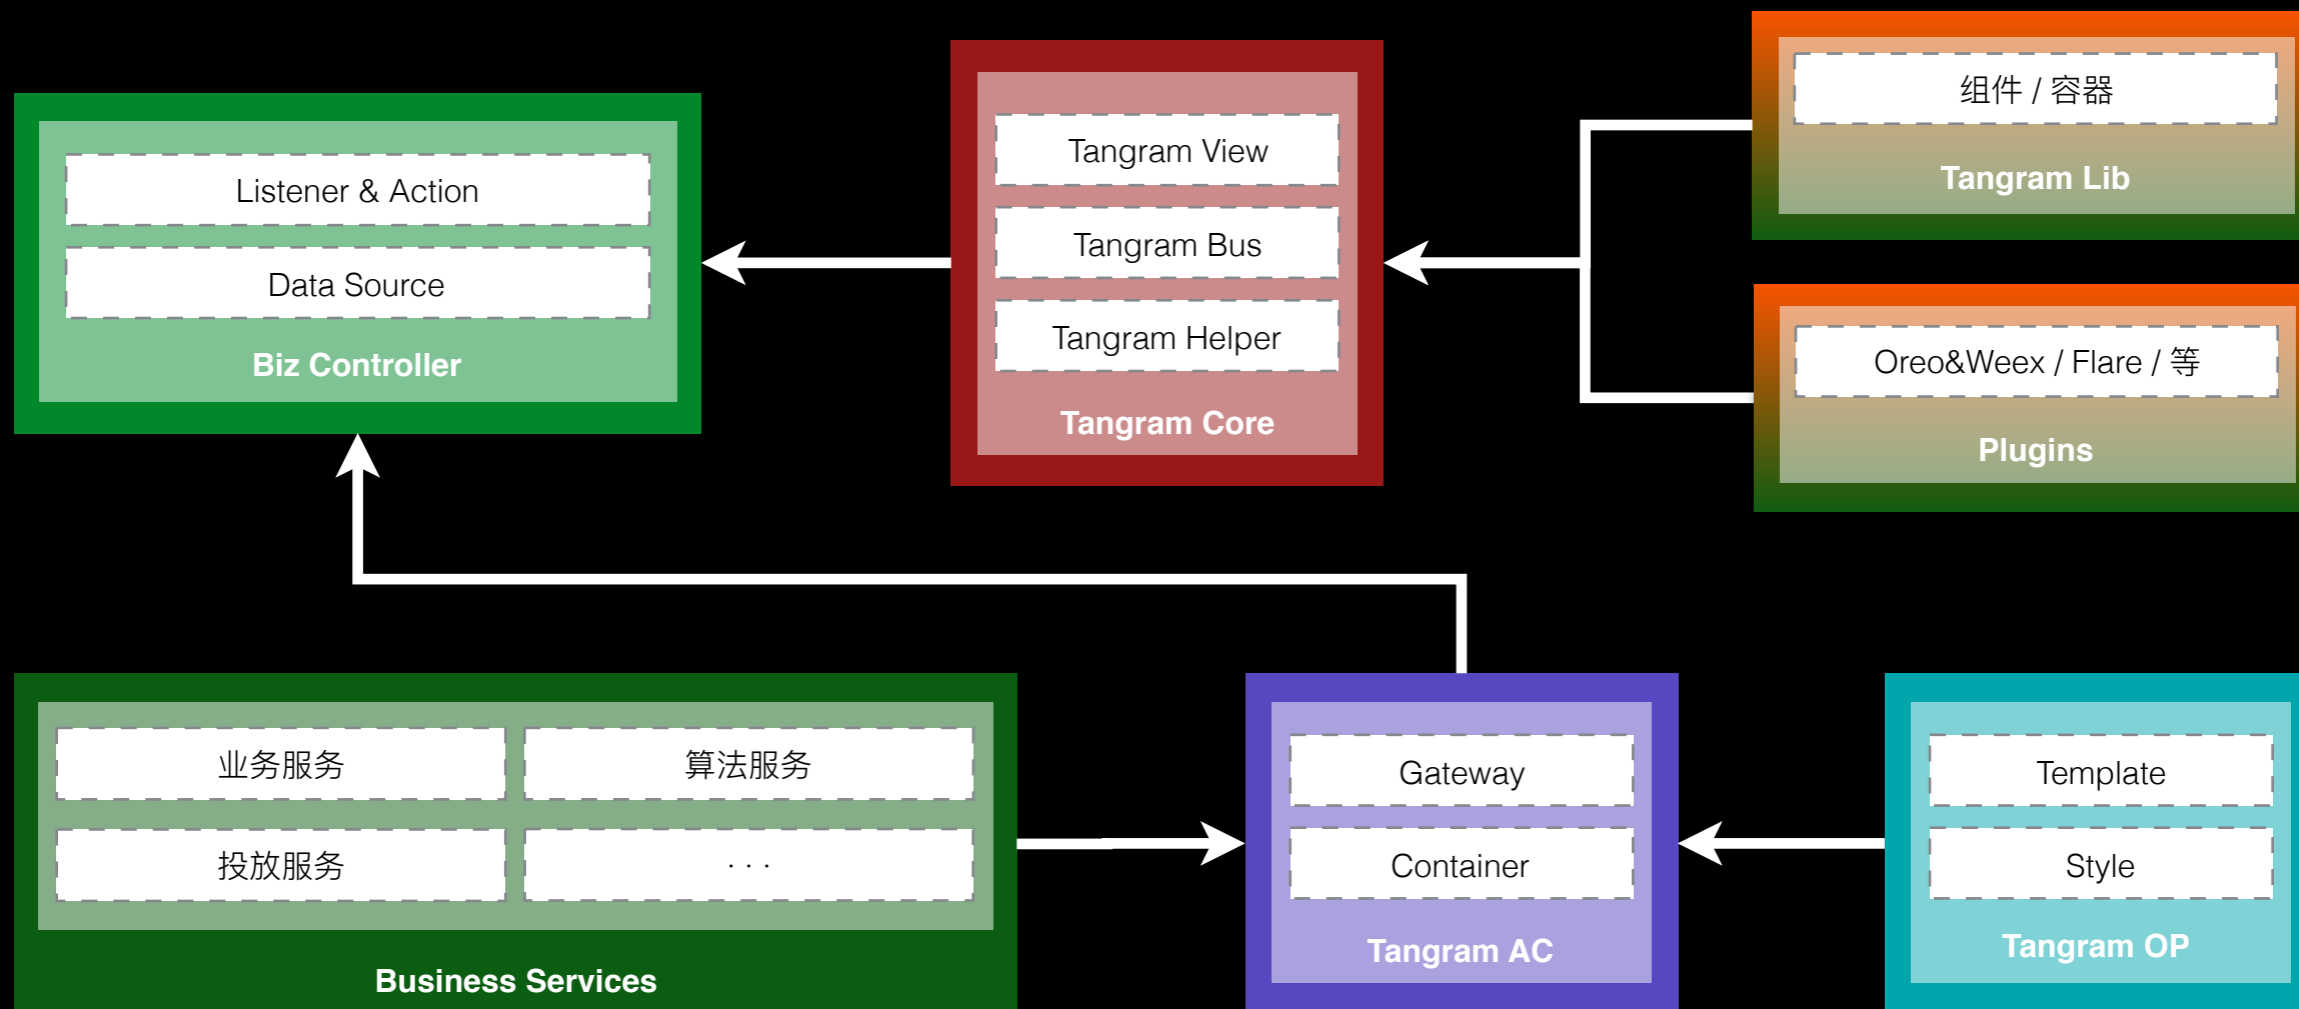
Listener & Action

Data Source

Biz Controller

Tangram View

Tangram Bus

Tangram Helper

Tangram Core

组件 / 容器

Tangram Lib

Oreo&Weex / Flare / 等

Plugins

业务服务

算法服务

投放服务

· · ·

Business Services

Gateway

Container

Tangram AC

Template

Style

Tangram OP